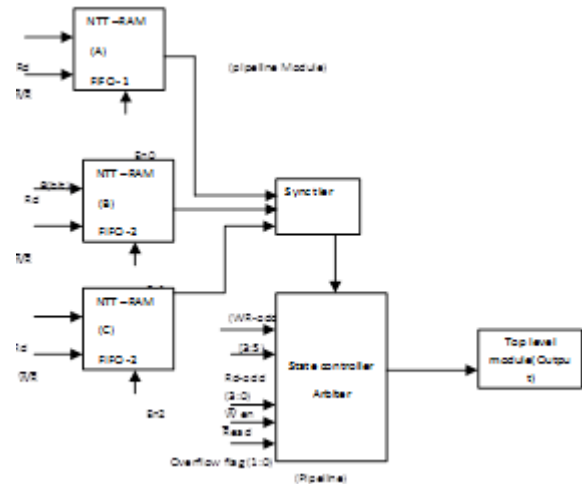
NTT –RAM

(A)

FIFO- 1

Rd

WR

(pipeline Module)

En0

NTT –RAM

(B)

FIFO -2

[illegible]

Rd

WR

Synchlier

En1

NTT –RAM

(C)

FIFO -3

Rd

WR

En2

(WR-add

(3:5)

Rd-add

(3:0)

W en

Read

Overflow flag (1:0)

State controller

Arbiter

(Pipeline)

Top level module(Output)